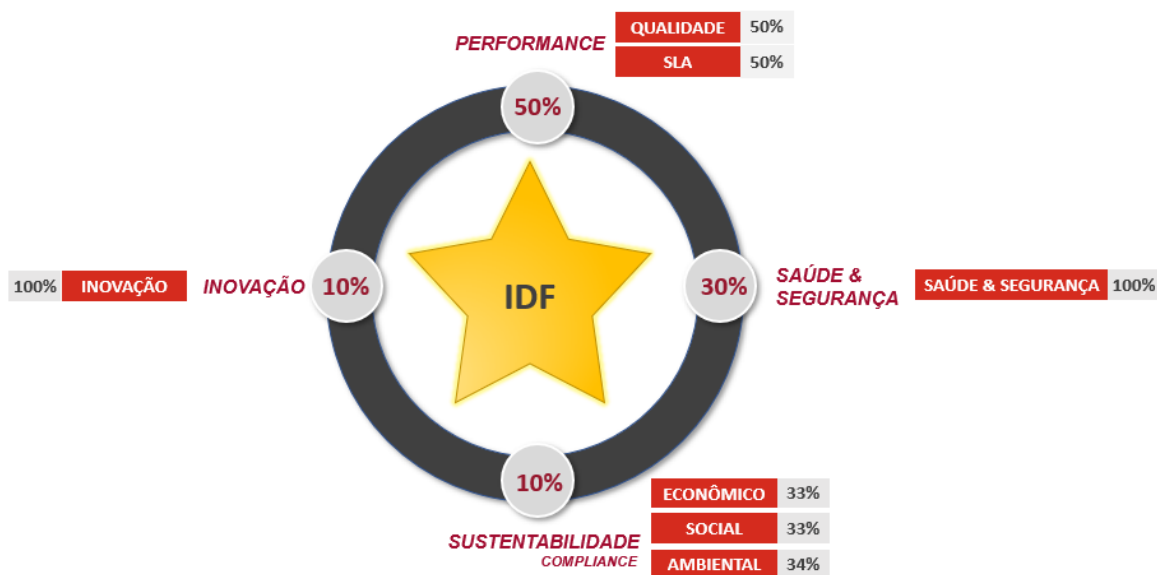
PERFORMANCE

| QUALIDADE | 50% |
|---|---|
| SLA | 50% |

50%

| 100% | INOVAÇÃO |
|---|---|

INOVAÇÃO

10%

IDF

30%

SAÚDE & SEGURANÇA

| SAÚDE & SEGURANÇA | 100% |
|---|---|

10%

| ECONÔMICO | 33% |
|---|---|
| SOCIAL | 33% |
| AMBIENTAL | 34% |

SUSTENTABILIDADE
COMPLIANCE